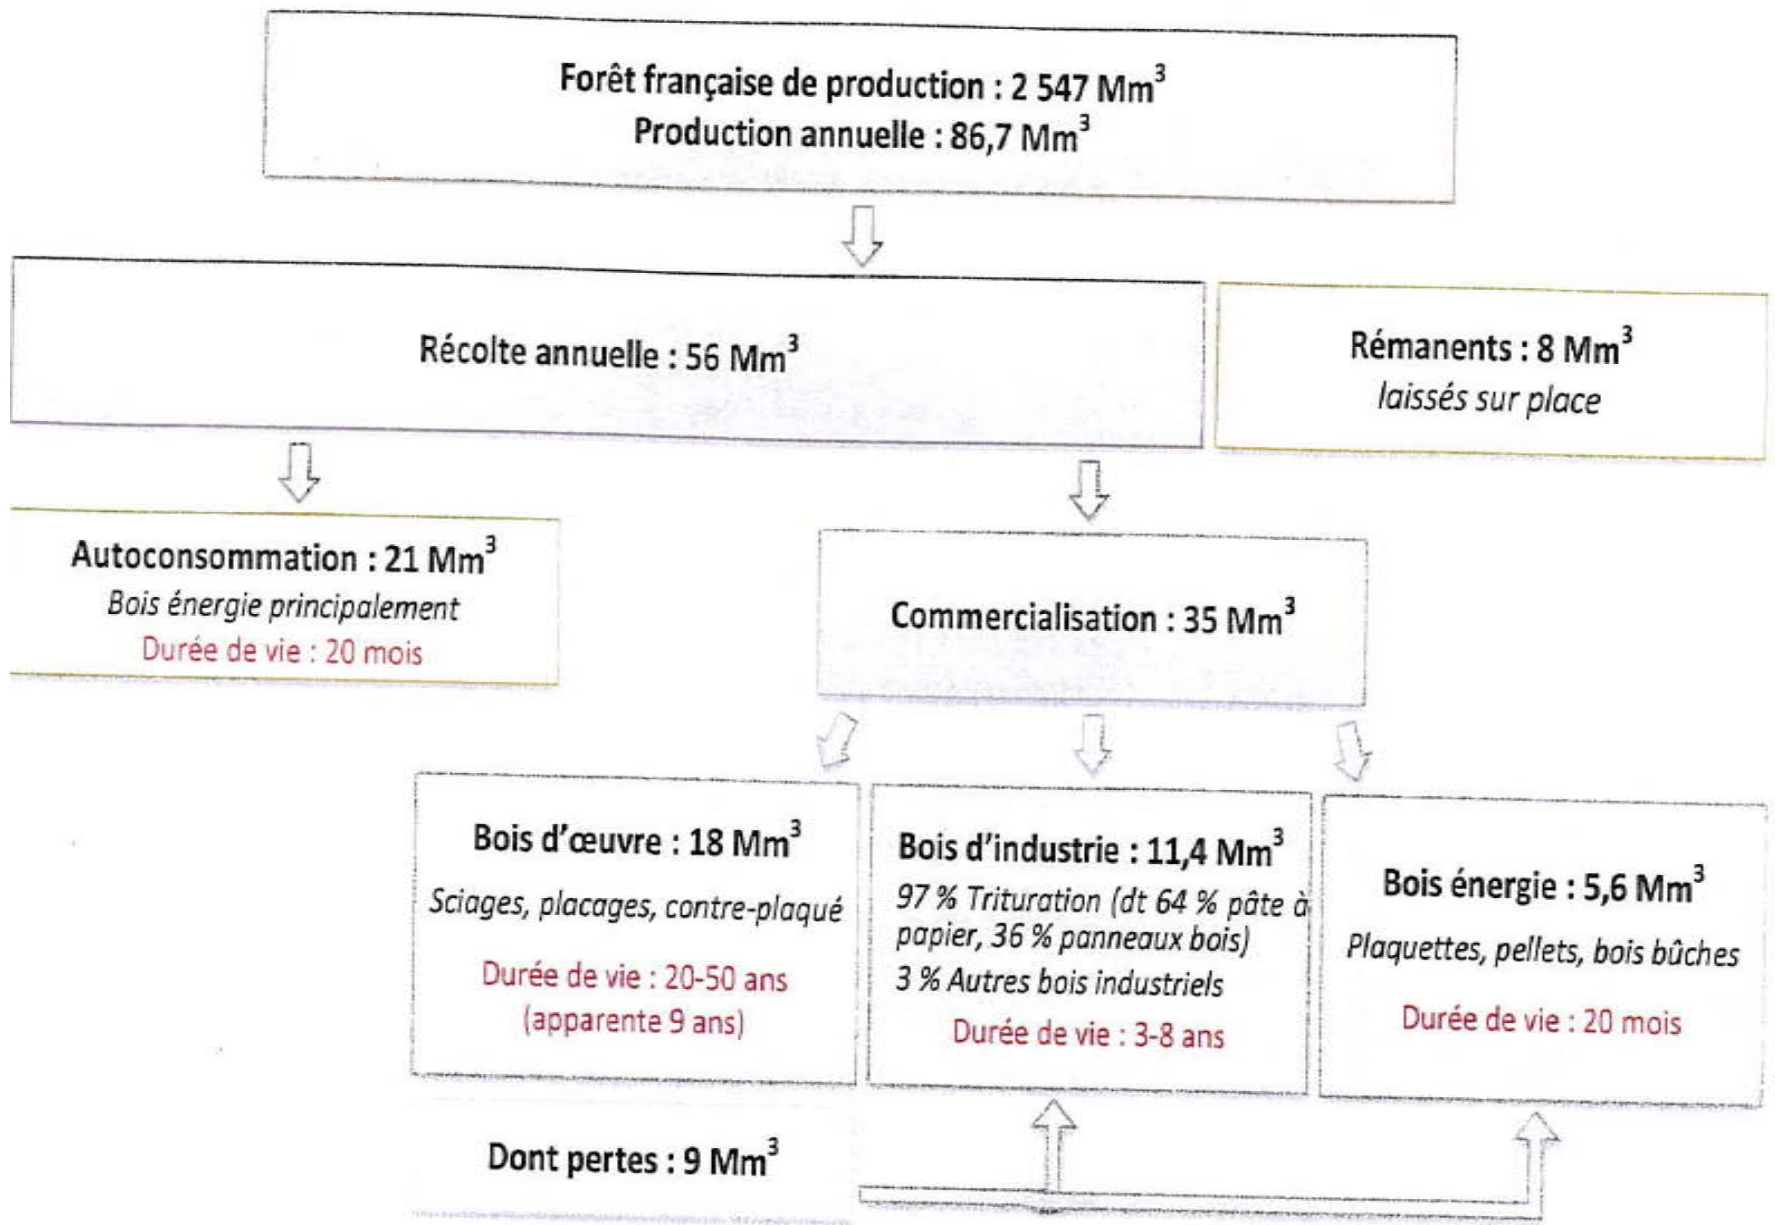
Forêt française de production : 2 547 Mm$^3$
Production annuelle : 86,7 Mm$^3$

Récolte annuelle : 56 Mm$^3$

Rémanents : 8 Mm$^3$
laissés sur place

Autoconsommation : 21 Mm$^3$
Bois énergie principalement
Durée de vie : 20 mois

Commercialisation : 35 Mm$^3$

Bois d'œuvre : 18 Mm$^3$
Sciages, placages, contre-plaqué
Durée de vie : 20-50 ans
(apparente 9 ans)

Bois d'industrie : 11,4 Mm$^3$
97 % Trituration (dt 64 % pâte à papier, 36 % panneaux bois)
3 % Autres bois industriels
Durée de vie : 3-8 ans

Bois énergie : 5,6 Mm$^3$
Plaquettes, pellets, bois bûches
Durée de vie : 20 mois

Dont pertes : 9 Mm$^3$